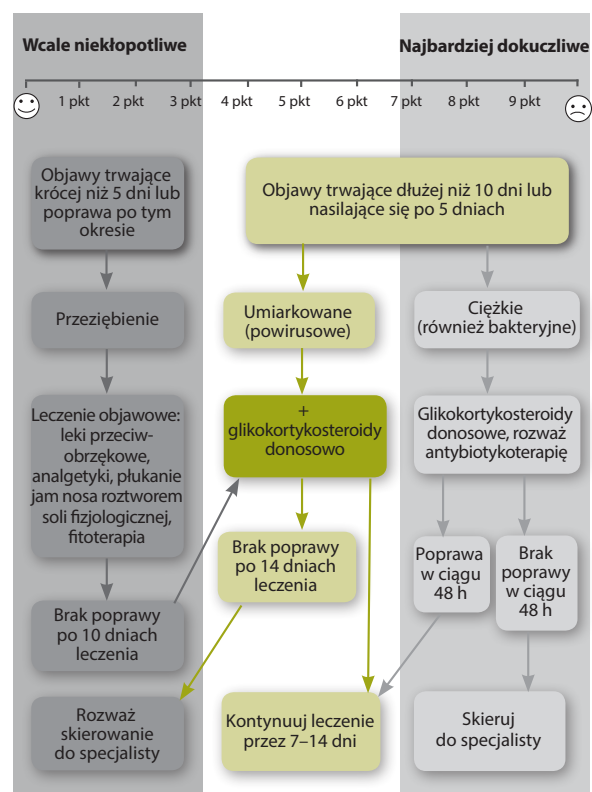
Wcale niekłopotliwe

Najbardziej dokuczliwe

1 pkt 2 pkt 3 pkt 4 pkt 5 pkt 6 pkt 7 pkt 8 pkt 9 pkt

Objawy trwające krócej niż 5 dni lub poprawa po tym okresie

Przeziębienie

Leczenie objawowe: leki przeciwobrzękowe, analgetyki, płukanie jam nosa roztworem soli fizjologicznej, fitoterapia

Brak poprawy po 10 dniach leczenia

Rozważ skierowanie do specjalisty

Objawy trwające dłużej niż 10 dni lub nasilające się po 5 dniach

Umiarkowane (powirusowe)

+ glikokortykosteroidy donosowo

Brak poprawy po 14 dniach leczenia

Kontynuuj leczenie przez 7–14 dni

Ciężkie (również bakteryjne)

Glikokortykosteroidy donosowe, rozważ antybiotykoterapię

Poprawa w ciągu 48 h

Brak poprawy w ciągu 48 h

Skieruj do specjalisty